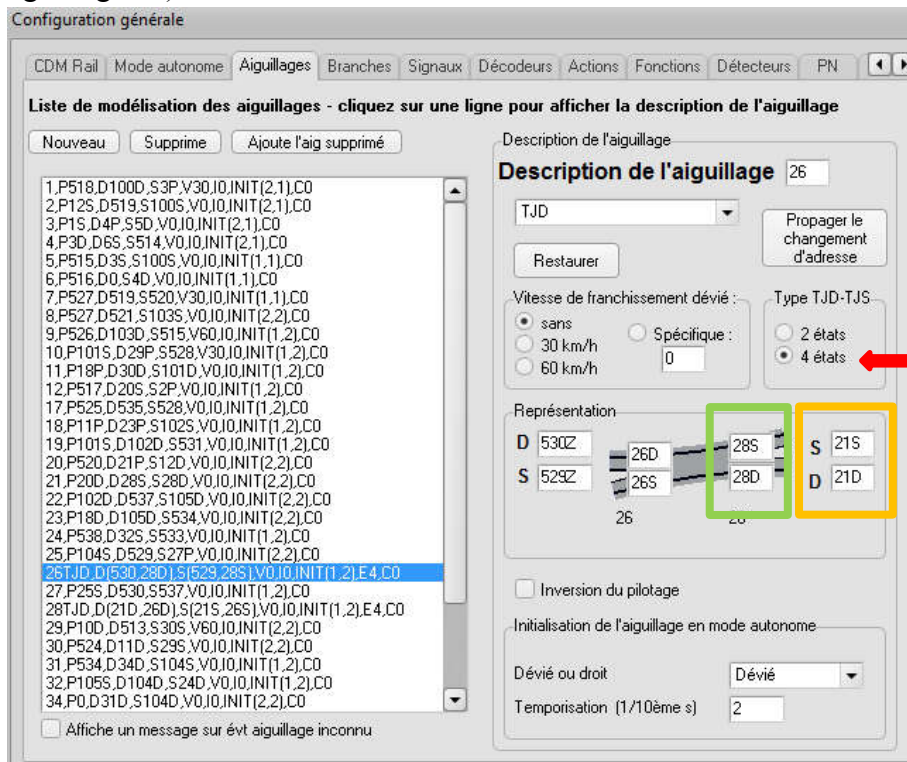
Configuration générale

CDM Rail | Mode autonome | Aiguillages | Branches | Signaux | Décodeurs | Actions | Fonctions | Détecteurs | PN

Liste de modélisation des aiguillages - cliquez sur une ligne pour afficher la description de l'aiguillage

Nouveau | Supprime | Ajoute l'aig supprimé

1,P518,D100D,S3P,V30,I0,INIT(2,1),C0
2,P12S,D519,S100S,V0,I0,INIT(2,1),C0
3,P1S,D4P,S5D,V0,I0,INIT(2,1),C0
4,P3D,D6S,S514,V0,I0,INIT(2,1),C0
5,P515,D3S,S100S,V0,I0,INIT(1,1),C0
6,P516,D0,S4D,V0,I0,INIT(1,1),C0
7,P527,D519,S520,V30,I0,INIT(1,1),C0
8,P527,D521,S103S,V0,I0,INIT(1,2),C0
9,P526,D103D,S515,V60,I0,INIT(1,2),C0
10,P101S,D29P,S528,V30,I0,INIT(1,2),C0
11,P18P,D30D,S101D,V0,I0,INIT(1,2),C0
12,P517,D20S,S2P,V0,I0,INIT(1,2),C0
17,P525,D535,S528,V0,I0,INIT(1,2),C0
18,P11P,D23P,S102S,V0,I0,INIT(1,2),C0
19,P101S,D102D,S531,V0,I0,INIT(1,2),C0
20,P520,D21P,S12D,V0,I0,INIT(2,2),C0
21,P20D,D28S,S28D,V0,I0,INIT(2,2),C0
22,P102D,D537,S105D,V0,I0,INIT(2,2),C0
23,P18D,D105D,S534,V0,I0,INIT(2,2),C0
24,P538,D32S,S533,V0,I0,INIT(1,2),C0
25,P104S,D529,S27P,V0,I0,INIT(2,2),C0
26TJD,D(530,28D),S(529,28S),V0,I0,INIT(1,2),E4,C0
27,P25S,D530,S537,V0,I0,INIT(1,2),C0
28TJD,D(21D,26D),S(21S,26S),V0,I0,INIT(1,2),E4,C0
29,P10D,D513,S30S,V60,I0,INIT(2,2),C0
30,P524,D11D,S29S,V0,I0,INIT(2,2),C0
31,P534,D34D,S104S,V0,I0,INIT(1,2),C0
32,P105S,D104D,S24D,V0,I0,INIT(1,2),C0
34,P0,D31D,S104D,V0,I0,INIT(2,1),C0

Affiche un message sur évt aiguillage inconnu

Description de l'aiguillage
Description de l'aiguillage 26
TJD
Propager le changement d'adresse
Restaurer

Vitesse de franchissement dévié :
sans
30 km/h
60 km/h
Spécifique :
0

Type TJD-TJS
2 états
4 états

Représentation
D 530Z
S 529Z
26D
26S
26
28S
28D
28
S 21S
D 21D

Inversion du pilotage

Initialisation de l'aiguillage en mode autonome
Dévié ou droit Dévié
Temporisation (1/10ème s) 2